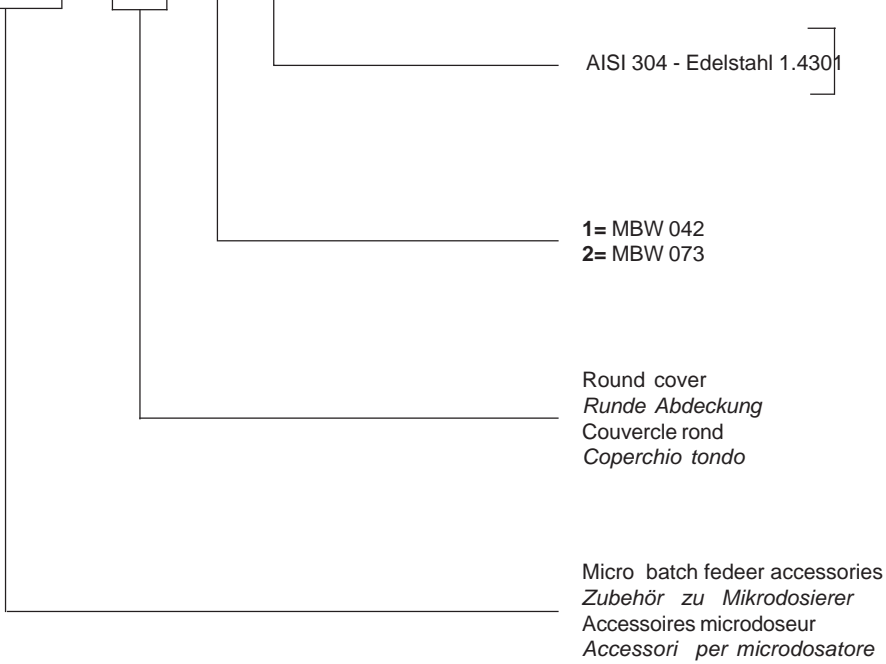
AISI 304 - Edelstahl 1.4301

**1=** MBW 042
**2=** MBW 073

Round cover
*Runde Abdeckung*
Couvercle rond
*Coperchio tondo*

Micro batch fedeer accessories
*Zubehör zu Mikrodosierer*
Accessoires microdoseur
*Accessori per microdosatore*